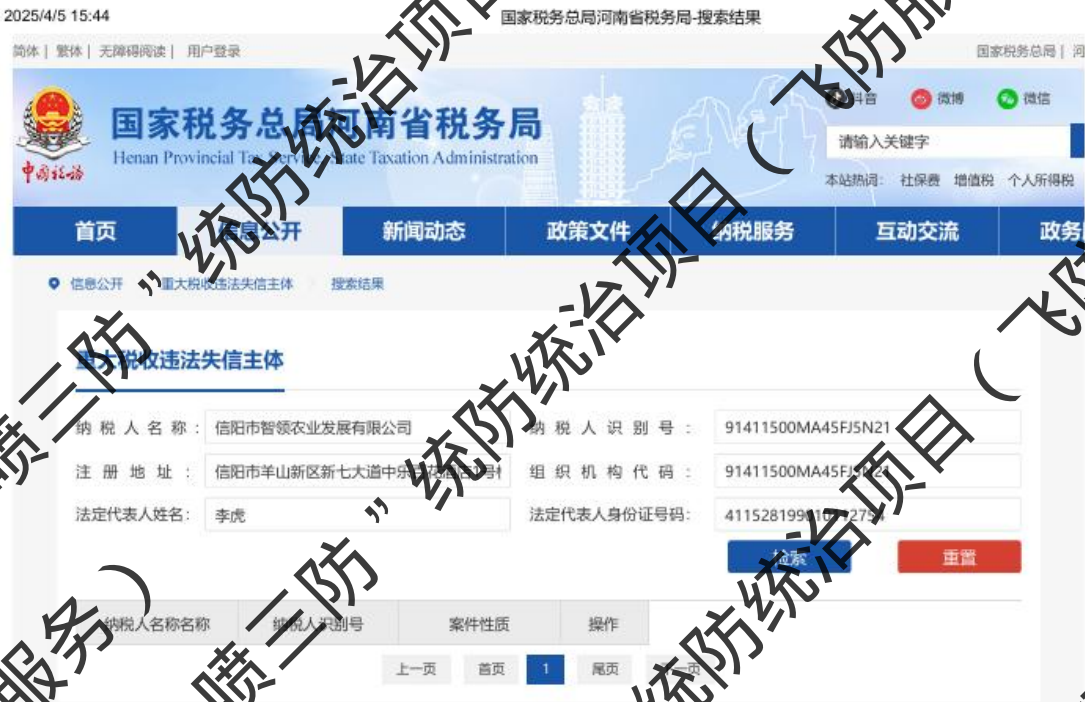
2025/4/5 15:44

国家税务总局河南省税务局-搜索结果

简体 | 繁体 | 无障碍阅读 | 用户登录

国家税务总局 | 河

国家税务总局河南省税务局
Henan Provincial Tax Service, State Taxation Administration

中国税务

抖音 微博 微信

请输入关键字

本站热词: 社保费 增值税 个人所得税

首页 信息公开 新闻动态 政策文件 纳税服务 互动交流 政务

信息公开 › 重大税收违法失信主体 › 搜索结果

重大税收违法失信主体

| 纳税人名称: | 信阳市智领农业发展有限公司 | 纳税人识别号: | 91411500MA45FJ5N21 |
|---|---|---|---|
| 注册地址: | 信阳市羊山新区新七大道中乐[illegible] | 组织机构代码: | 91411500MA45F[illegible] |
| 法定代表人姓名: | 李虎 | 法定代表人身份证号码: | 41152819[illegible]2754 |

检索 重置

| 纳税人名称名称 | 纳税人识别号 | 案件性质 | 操作 |
|---|---|---|---|

上一页 首页 1 尾页 下一页

“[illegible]三防”统防统治项目（飞防服务）

“统防统治项目（飞防服务）

“统防统治项目（飞防

“统防统治项目（飞防服